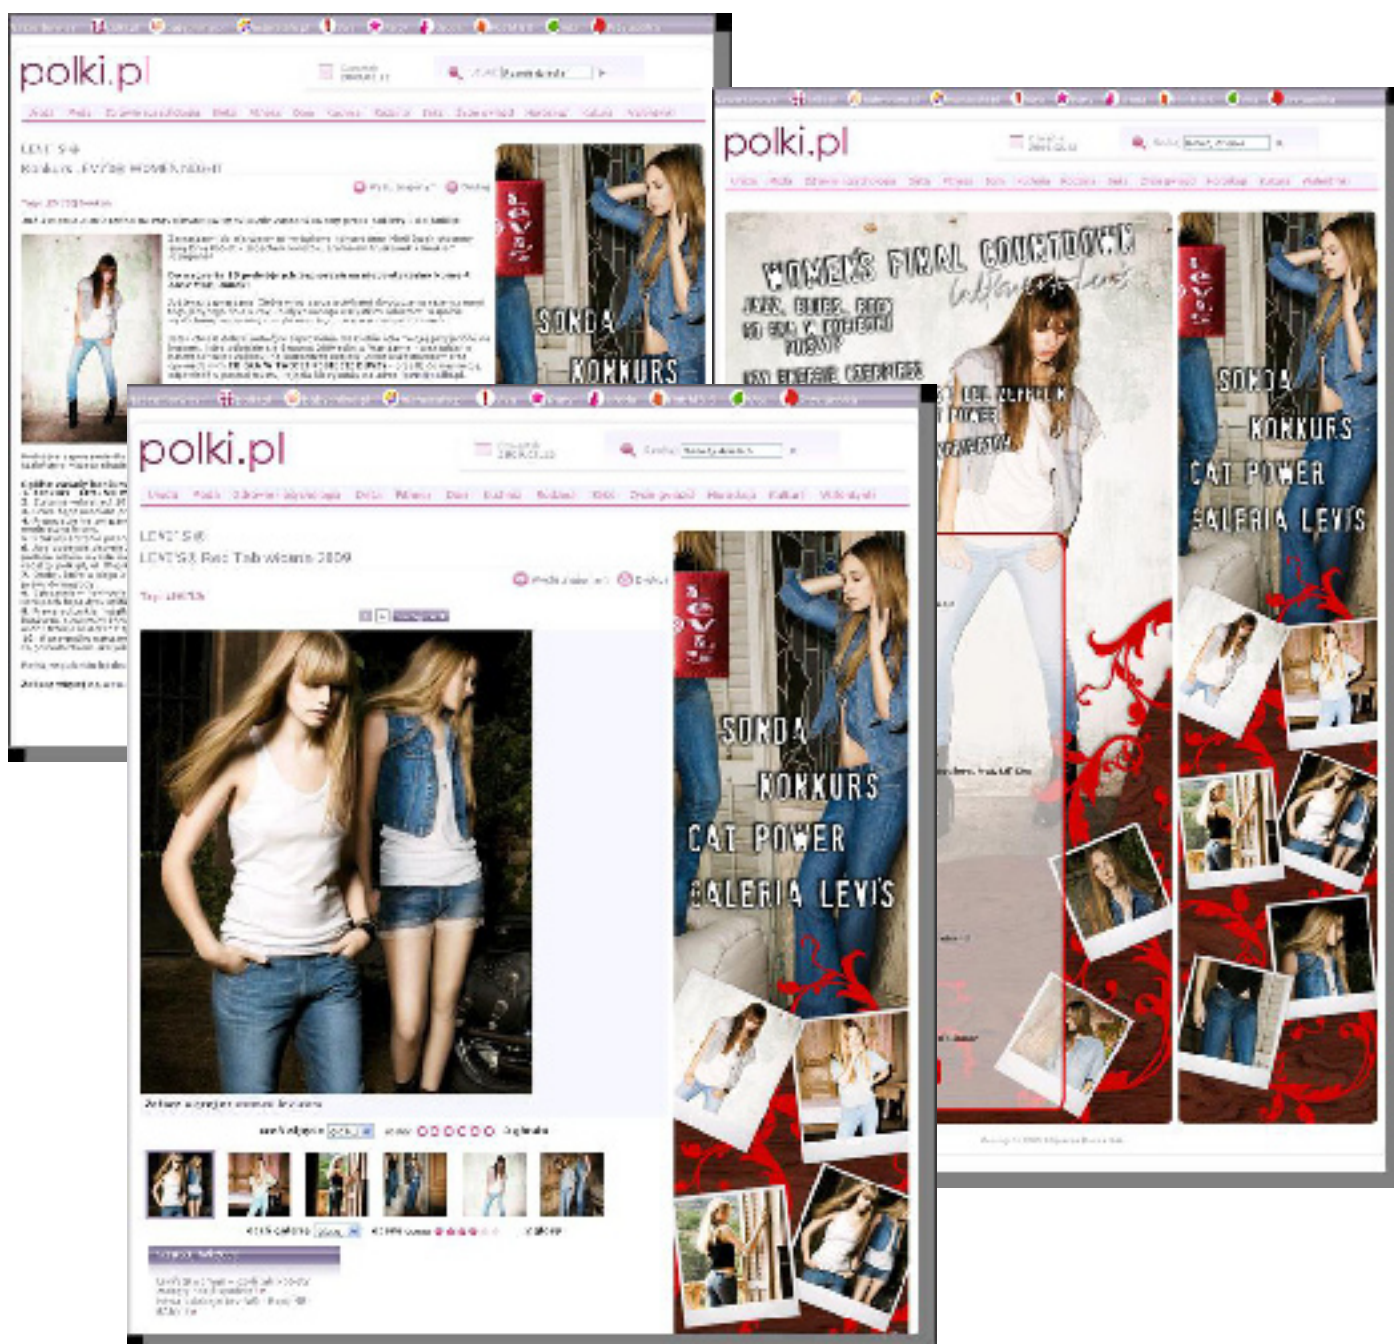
polki.pl

LEVI'S®
Konkurs LEVI'S® WOMEN'S...

SONDA
KONKURS

polki.pl

WOMEN'S FINAL COUNTDOWN
JAZZ, BLUES, ROCK
SONDA
KONKURS
CAT POWER
GALERIA LEVI'S

polki.pl

LEVI'S®
LEVI'S® Red Tab wiosna 2009

SONDA
KONKURS
CAT POWER
GALERIA LEVI'S